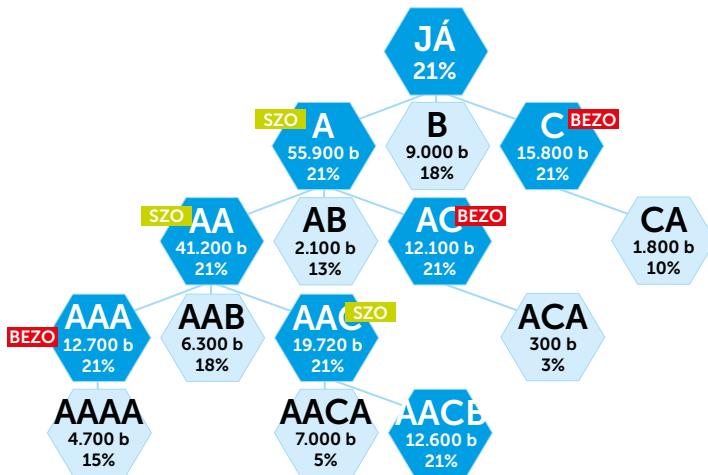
JÁ
21%

SZO
A
55.900 b
21%

B
9.000 b
18%

C
BEZO
15.800 b
21%

SZO
AA
41.200 b
21%

AB
2.100 b
13%

AC
BEZO
12.100 b
21%

CA
1.800 b
10%

AAA
BEZO
12.700 b
21%

AAB
6.300 b
18%

AAC
SZO
19.720 b
21%

ACA
300 b
3%

AAAA
4.700 b
15%

AACA
7.000 b
5%

AACB
12.600 b
21%